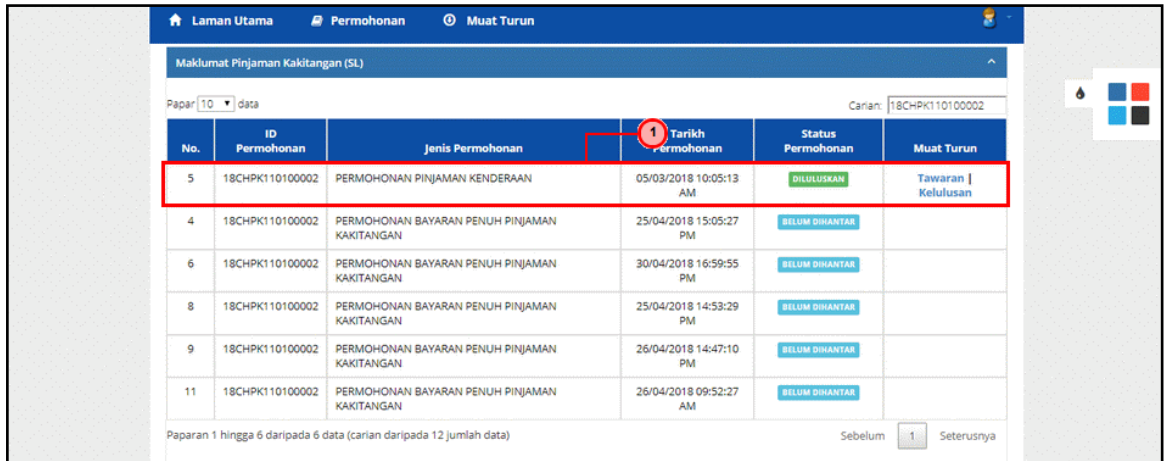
Laman Utama Permohonan Muat Turun

Maklumat Pinjaman Kakitangan (SL)

Papar 10 data

Carian: 18CHPK110100002

1

| No. | ID Permohonan | Jenis Permohonan | Tarikh Permohonan | Status Permohonan | Muat Turun |
|---|---|---|---|---|---|
| 5 | 18CHPK110100002 | PERMOHONAN PINJAMAN KENDERAAN | 05/03/2018 10:05:13 AM | DILULUSKAN | Tawaran \| Kelulusan |
| 4 | 18CHPK110100002 | PERMOHONAN BAYARAN PENUH PINJAMAN KAKITANGAN | 25/04/2018 15:05:27 PM | BELUM DIHANTAR | |
| 6 | 18CHPK110100002 | PERMOHONAN BAYARAN PENUH PINJAMAN KAKITANGAN | 30/04/2018 16:59:55 PM | BELUM DIHANTAR | |
| 8 | 18CHPK110100002 | PERMOHONAN BAYARAN PENUH PINJAMAN KAKITANGAN | 25/04/2018 14:53:29 PM | BELUM DIHANTAR | |
| 9 | 18CHPK110100002 | PERMOHONAN BAYARAN PENUH PINJAMAN KAKITANGAN | 26/04/2018 14:47:10 PM | BELUM DIHANTAR | |
| 11 | 18CHPK110100002 | PERMOHONAN BAYARAN PENUH PINJAMAN KAKITANGAN | 26/04/2018 09:52:27 AM | BELUM DIHANTAR | |

Paparan 1 hingga 6 daripada 6 data (carian daripada 12 jumlah data)

Sebelum 1 Seterusnya